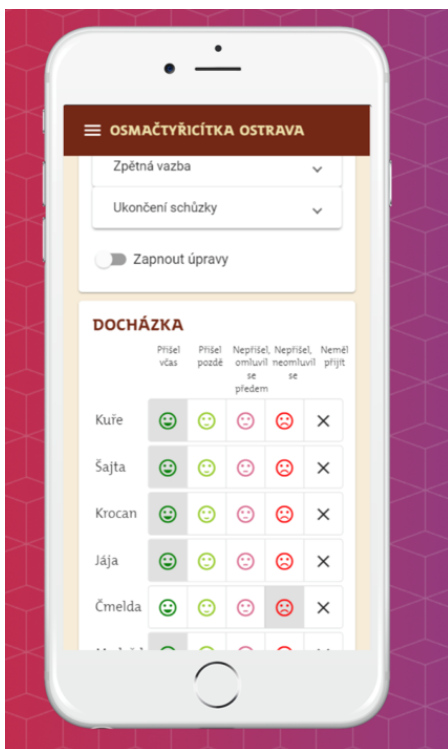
OSMAČTYŘICÍTKA OSTRAVA

Zpětná vazba

Ukončení schůzky

Zapnout úpravy

DOCHÁZKA

| | Přišel včas | Přišel pozdě | Nepřišel, omluvil se předem | Nepřišel, neomluvil se | Neměl přijít |
|---|---|---|---|---|---|
| Kuře | | | | | × |
| Šajta | | | | | × |
| Krocan | | | | | × |
| Jája | | | | | × |
| Čmelda | | | | | × |
| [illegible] | | | | | |